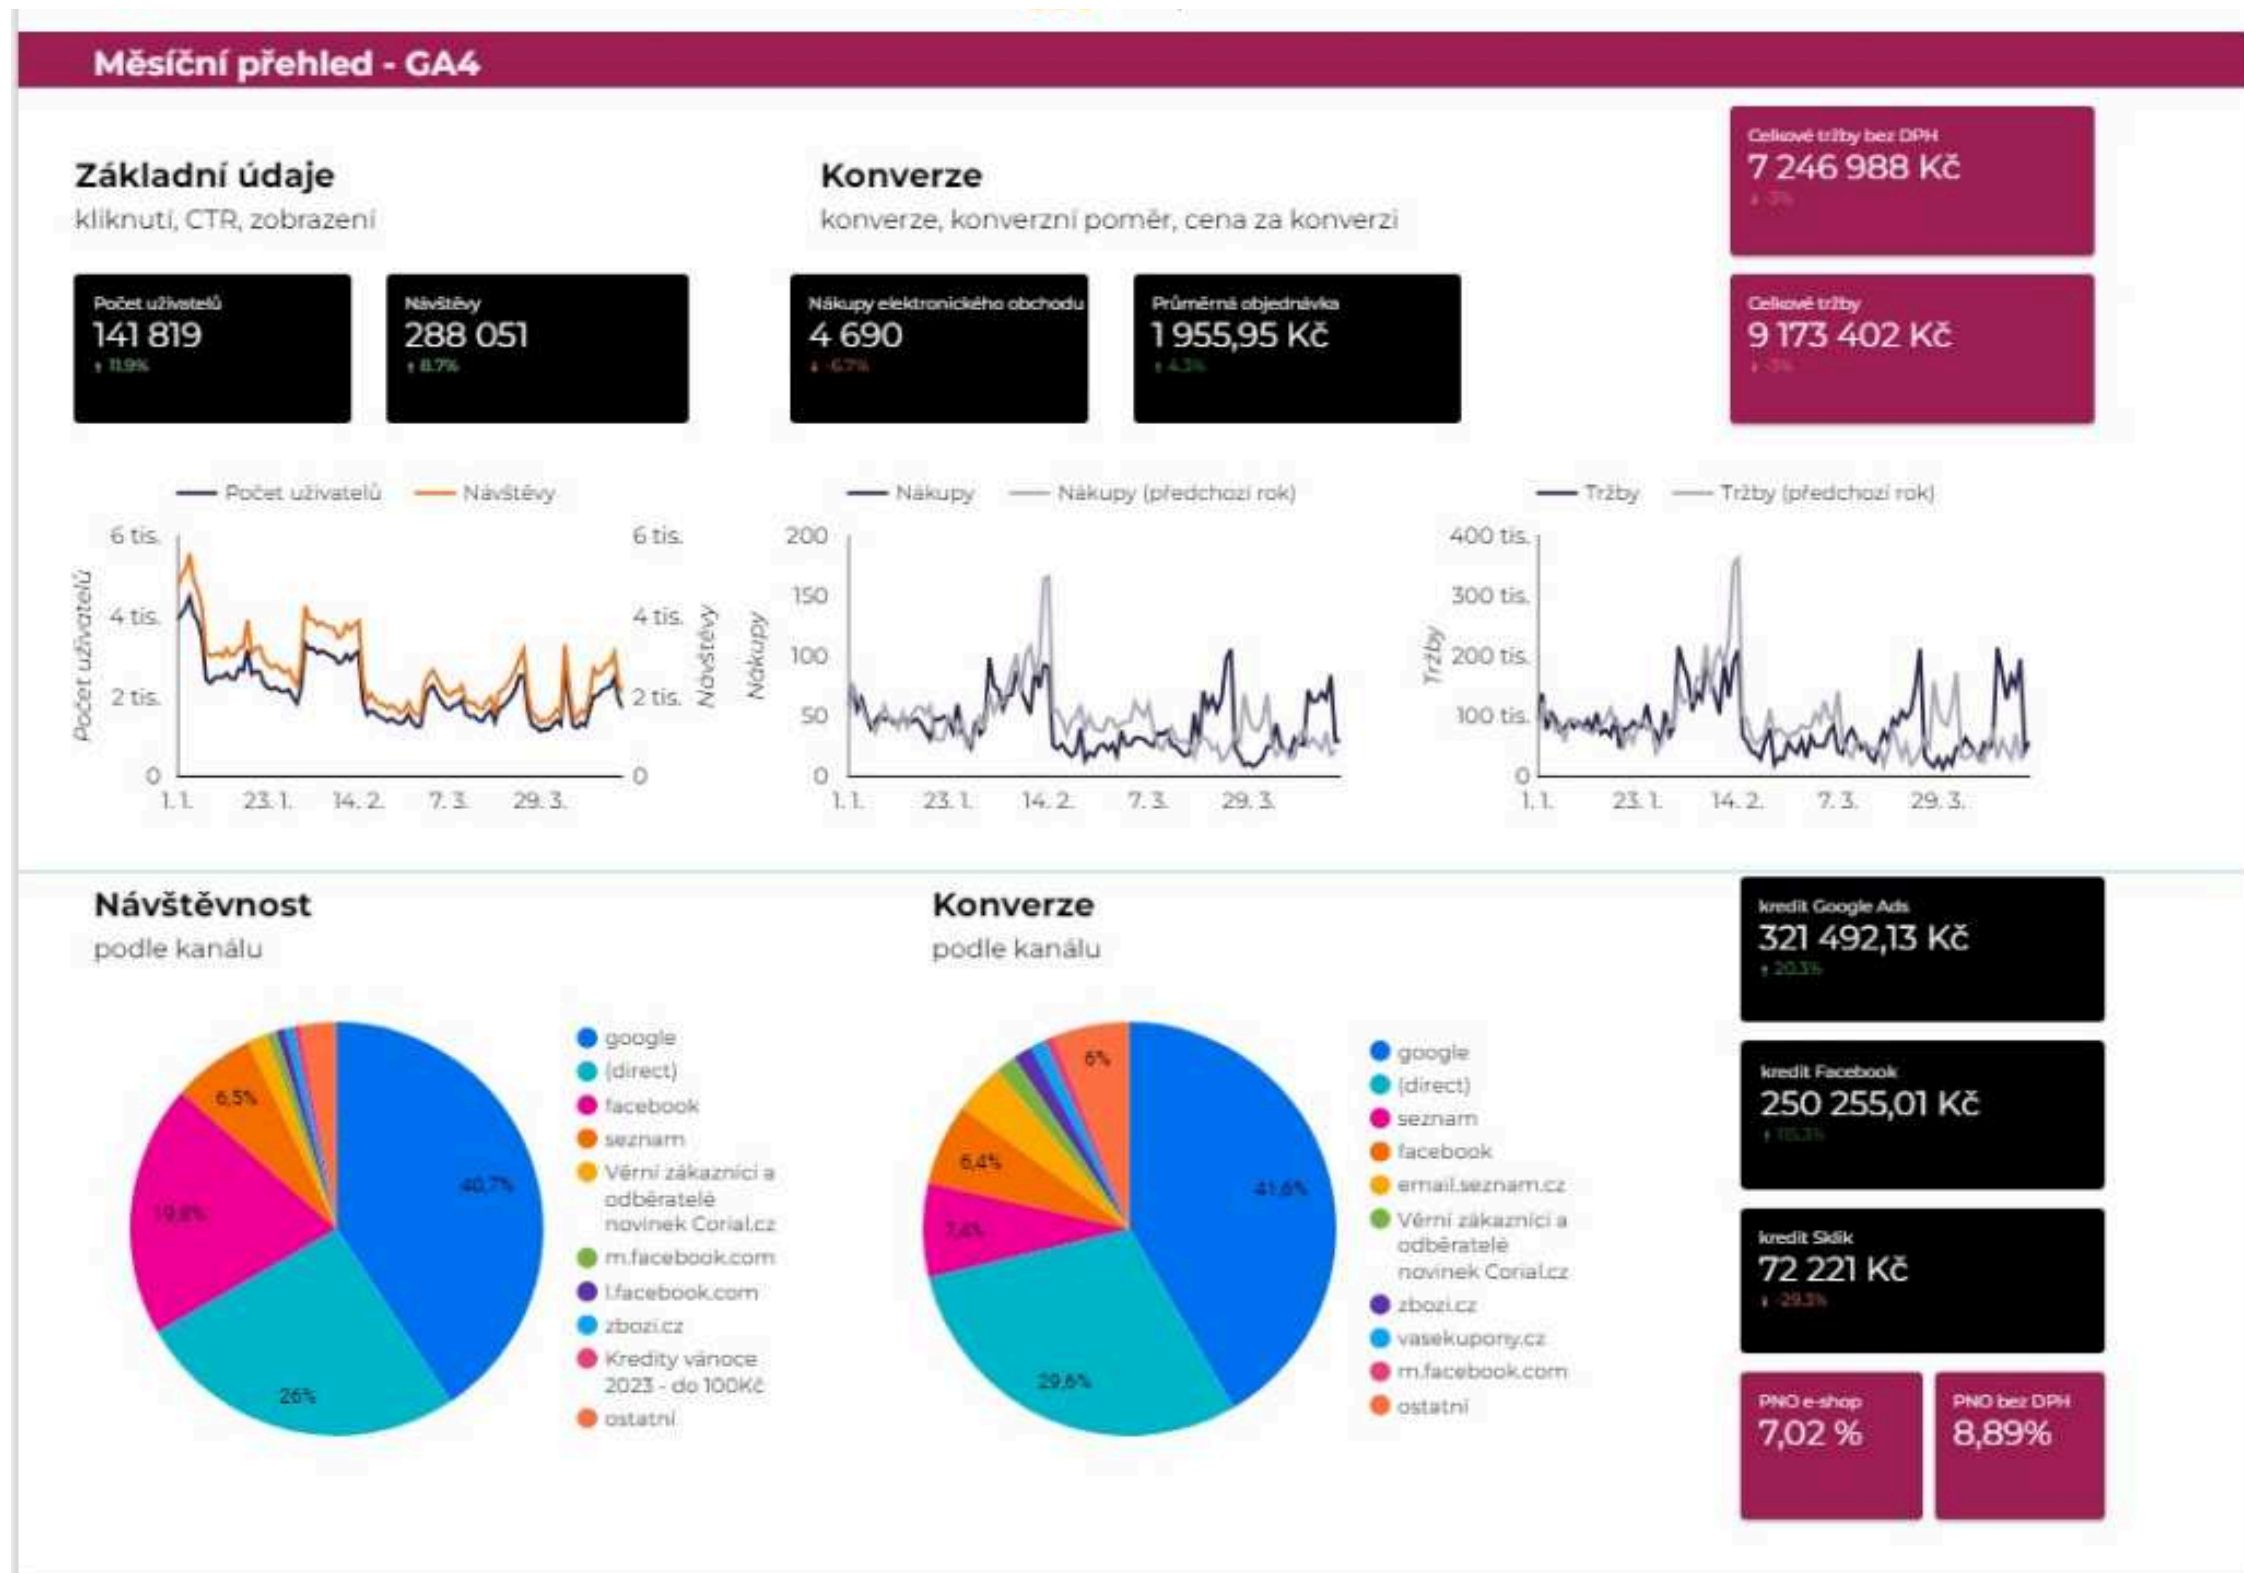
Měsíční přehled - GA4

Základní údaje
kliknutí, CTR, zobrazení

Konverze
konverze, konverzní poměr, cena za konverzi

Celkové tržby bez DPH
7 246 988 Kč
↓ -3%

Počet uživatelů
141 819
↑ 11.9%

Návštěvy
288 051
↑ 8.7%

Nákupy elektronického obchodu
4 690
↓ -6.7%

Průměrná objednávka
1 955,95 Kč
↑ 4.3%

Celkové tržby
9 173 402 Kč
↓ -3%

Počet uživatelů — Návštěvy

6 tis. 4 tis. 2 tis. 0
Počet uživatelů
6 tis. 4 tis. 2 tis. 0
Návštěvy
1. 1. 23. 1. 14. 2. 7. 3. 29. 3.

Nákupy — Nákupy (předchozí rok)

200 150 100 50 0
Nákupy
1. 1. 23. 1. 14. 2. 7. 3. 29. 3.

Tržby — Tržby (předchozí rok)

400 tis. 300 tis. 200 tis. 100 tis. 0
Tržby
1. 1. 23. 1. 14. 2. 7. 3. 29. 3.

Návštěvnost
podle kanálu

6,5%
19,8%
40,7%
26%

google
(direct)
facebook
seznam
Věrní zákazníci a odběratelé novinek Corial.cz
m.facebook.com
l.facebook.com
zbozi.cz
Kredity vánoce 2023 - do 100Kč
ostatní

Konverze
podle kanálu

6%
6,4%
7,6%
41,6%
29,6%

google
(direct)
seznam
facebook
email.seznam.cz
Věrní zákazníci a odběratelé novinek Corial.cz
zbozi.cz
vasekupony.cz
m.facebook.com
ostatní

kredit Google Ads
321 492,13 Kč
↑ 20.3%

kredit Facebook
250 255,01 Kč
↑ 115.3%

kredit Sklik
72 221 Kč
↓ -29.3%

PNO e-shop
7,02 %

PNO bez DPH
8,89%